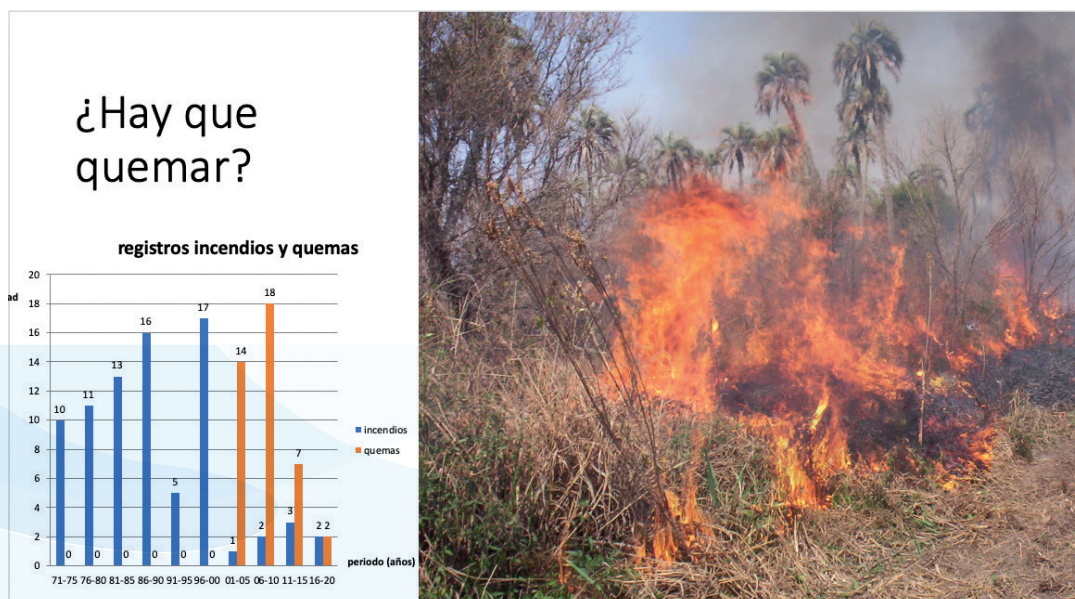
¿Hay que quemar?

registros incendios y quemas

ad

| periodo (años) | incendios | quemas |
|---|---|---|
| 71-75 | 10 | 0 |
| 76-80 | 11 | 0 |
| 81-85 | 13 | 0 |
| 86-90 | 16 | 0 |
| 91-95 | 5 | 0 |
| 96-00 | 17 | 0 |
| 01-05 | 1 | 14 |
| 06-10 | 2 | 18 |
| 11-15 | 3 | 7 |
| 16-20 | 2 | 2 |

0 2 4 6 8 10 12 14 16 18 20

incendios
quemas

periodo (años)